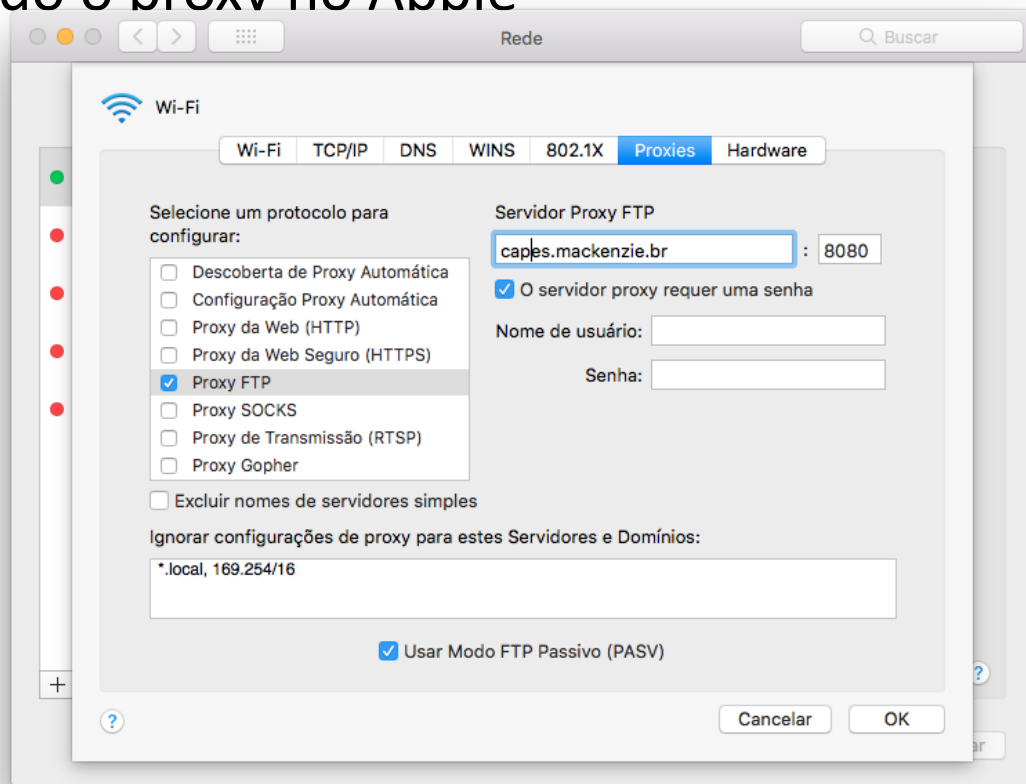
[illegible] proxy no Apple

Rede

Buscar

Wi-Fi

Wi-Fi TCP/IP DNS WINS 802.1X Proxies Hardware

Selecione um protocolo para configurar:

Descoberta de Proxy Automática
Configuração Proxy Automática
Proxy da Web (HTTP)
Proxy da Web Seguro (HTTPS)
Proxy FTP
Proxy SOCKS
Proxy de Transmissão (RTSP)
Proxy Gopher

Servidor Proxy FTP

capes.mackenzie.br : 8080

O servidor proxy requer uma senha

Nome de usuário:

Senha:

Excluir nomes de servidores simples

Ignorar configurações de proxy para estes Servidores e Domínios:

*.local, 169.254/16

Usar Modo FTP Passivo (PASV)

+

?

?

Cancelar

OK

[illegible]ar